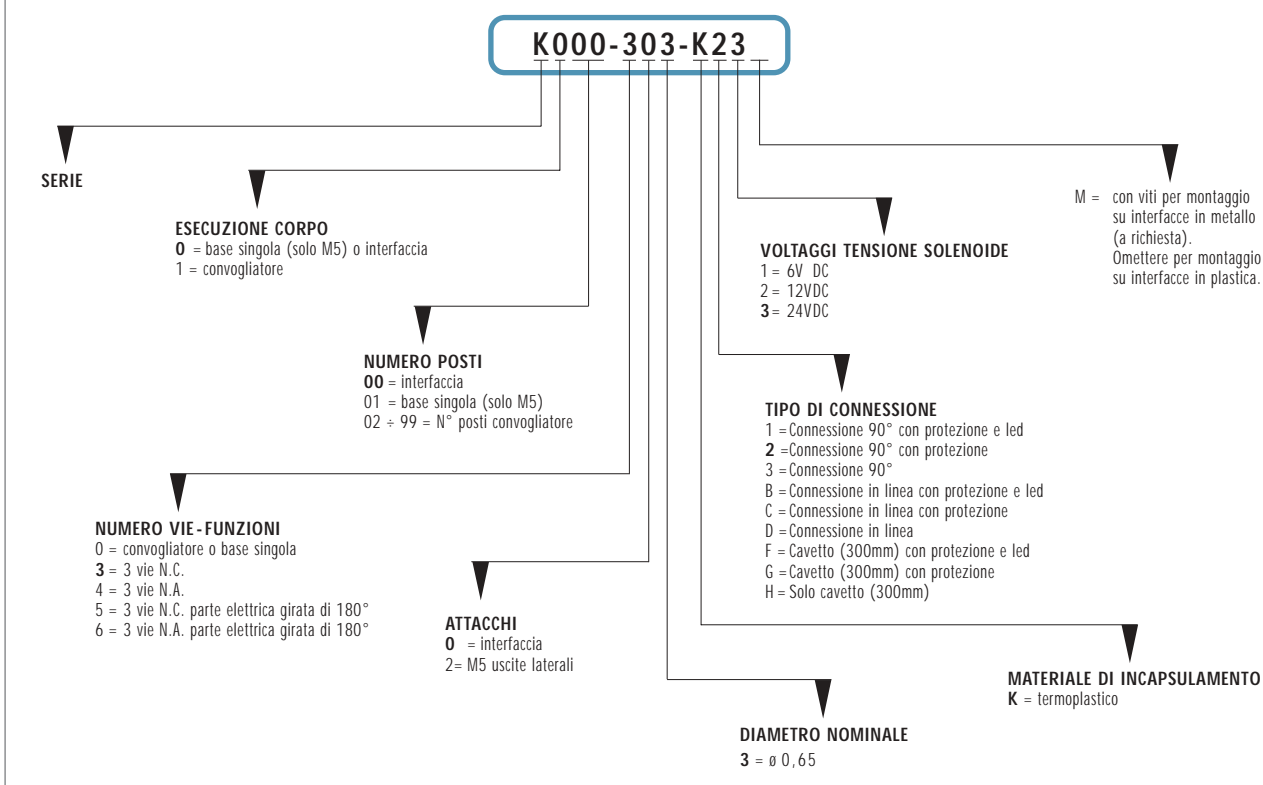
K000-303-K23

SERIE

ESECUZIONE CORPO
**0** = base singola (solo M5) o interfaccia
1 = convogliatore

NUMERO POSTI
**00** = interfaccia
01 = base singola (solo M5)
02 ÷ 99 = N° posti convogliatore

NUMERO VIE-FUNZIONI
0 = convogliatore o base singola
**3** = 3 vie N.C.
4 = 3 vie N.A.
5 = 3 vie N.C. parte elettrica girata di 180°
6 = 3 vie N.A. parte elettrica girata di 180°

ATTACCHI
**0** = interfaccia
2= M5 uscite laterali

DIAMETRO NOMINALE
**3** = ø 0,65

MATERIALE DI INCAPSULAMENTO
**K** = termoplastico

TIPO DI CONNESSIONE
1 = Connessione 90° con protezione e led
**2** = Connessione 90° con protezione
3 = Connessione 90°
B = Connessione in linea con protezione e led
C = Connessione in linea con protezione
D = Connessione in linea
F = Cavetto (300mm) con protezione e led
G = Cavetto (300mm) con protezione
H = Solo cavetto (300mm)

VOLTAGGI TENSIONE SOLENOIDE
1 = 6V DC
2 = 12VDC
**3** = 24VDC

M = con viti per montaggio su interfacce in metallo (a richiesta). Omettere per montaggio su interfacce in plastica.